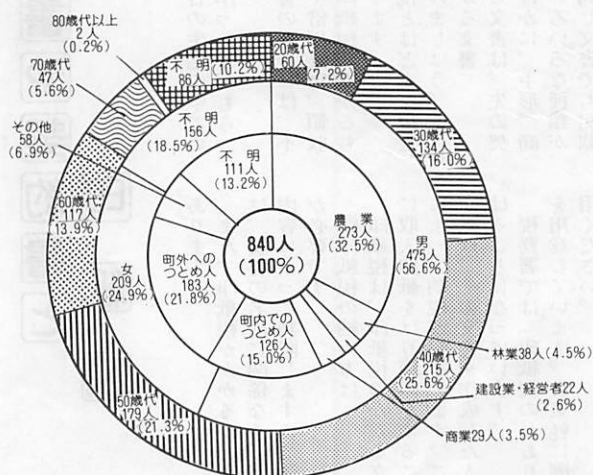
80歳代以上
2人
(0.2%)

70歳代
47人
(5.6%)

不明
86人
(10.2%)

20歳代
60人
(7.2%)

その他
58人
(6.9%)

不明
156人
(18.5%)

30歳代
134人
(16.0%)

不明
111人
(13.2%)

60歳代
117人
(13.9%)

840人
(100%)

農業
273人
(32.5%)

男
475人
(56.6%)

女
209人
(24.9%)

町外への
つとめ人
183人
(21.8%)

町内での
つとめ人
126人
(15.0%)

林業38人(4.5%)

40歳代
215人
(25.6%)

建設業・経営者22人
(2.6%)

50歳代
179人
(21.3%)

商業29人(3.5%)